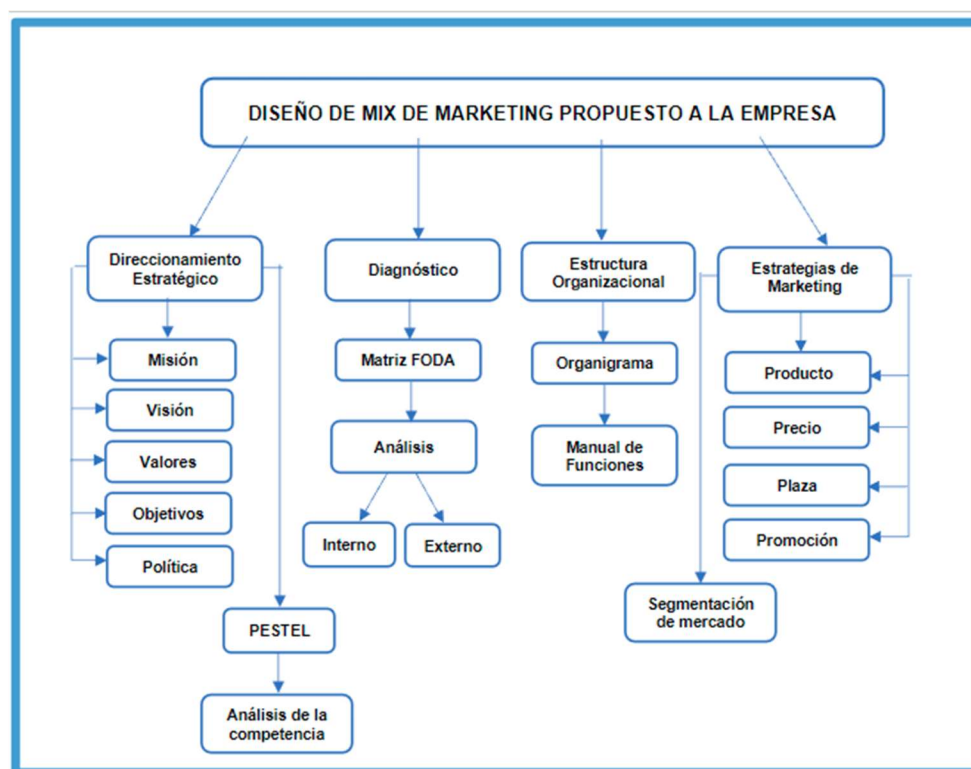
DISEÑO DE MIX DE MARKETING PROPUESTO A LA EMPRESA

Direccionamiento Estratégico

Misión

Visión

Valores

Objetivos

Política

PESTEL

Análisis de la competencia

Diagnóstico

Matriz FODA

Análisis

Interno

Externo

Estructura Organizacional

Organigrama

Manual de Funciones

Estrategias de Marketing

Producto

Precio

Plaza

Promoción

Segmentación de mercado